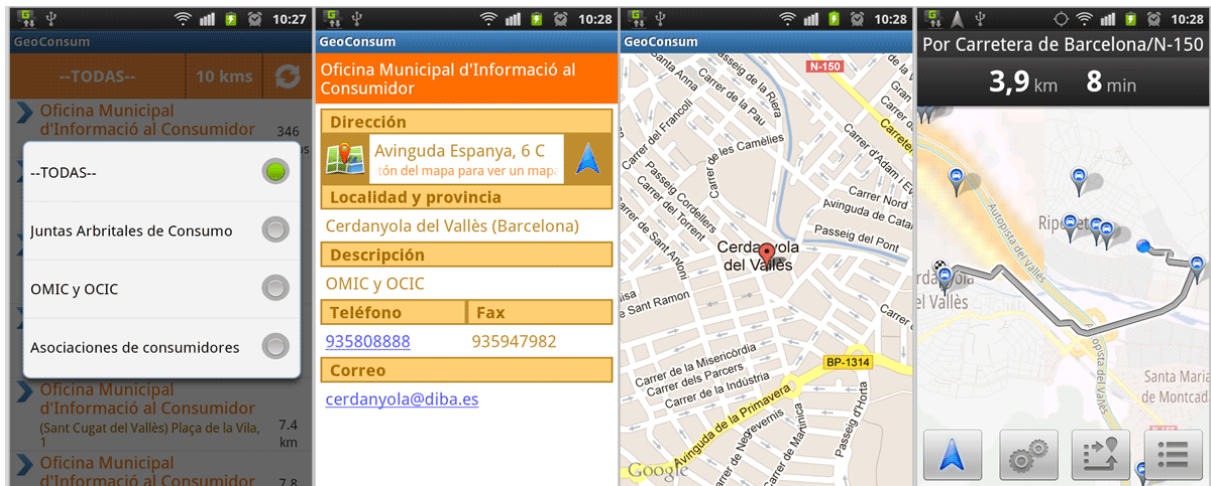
10:27
GeoConsum
--TODAS-- 10 kms
Oficina Municipal d'Informació al Consumidor 346
--TODAS--
Juntas Arbritales de Consumo
OMIC y OCIC
Asociaciones de consumidores
Oficina Municipal d'Informació al Consumidor
(Sant Cugat del Vallès) Plaça de la Vila, 1
7.4 km
Oficina Municipal d'Informació al Consumidor

10:28
GeoConsum
Oficina Municipal d'Informació al Consumidor
Dirección
Avinguda Espanya, 6 C
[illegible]tón del mapa para ver un mapa
Localidad y provincia
Cerdanyola del Vallès (Barcelona)
Descripción
OMIC y OCIC
Teléfono
Fax
935808888
935947982
Correo
cerdanyola@diba.es

10:28
GeoConsum
N-150
Carrer de la Riera
Passeig de la Riera
Carrer de Sant Anna
Carrer de la Pau
Carrer del Francolí
Carrer de les Camèlies
Carrer d'Adam i E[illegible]
Carrer Nord
Passeig Cordellers
Carrer del Torrent
Avinguda de Catal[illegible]
Passeig del Pont
Carrer de Sant Antoni
Cerdanyola del Vallès
Passeig de Sant Ramon
BP-1314
Carrer de la Misericòrdia
Carrer dels Parcers
Carrer de la Indústria
Avinguda de la Primavera
Carrer de Negrevernis
Carrer de Martinica
Passeig d'Horta
Google

10:28
Por Carretera de Barcelona/N-150
3,9 km 8 min
Autopista del Vallès
Ripollet
rdanyola del Vallès
Santa Maria de Montcada